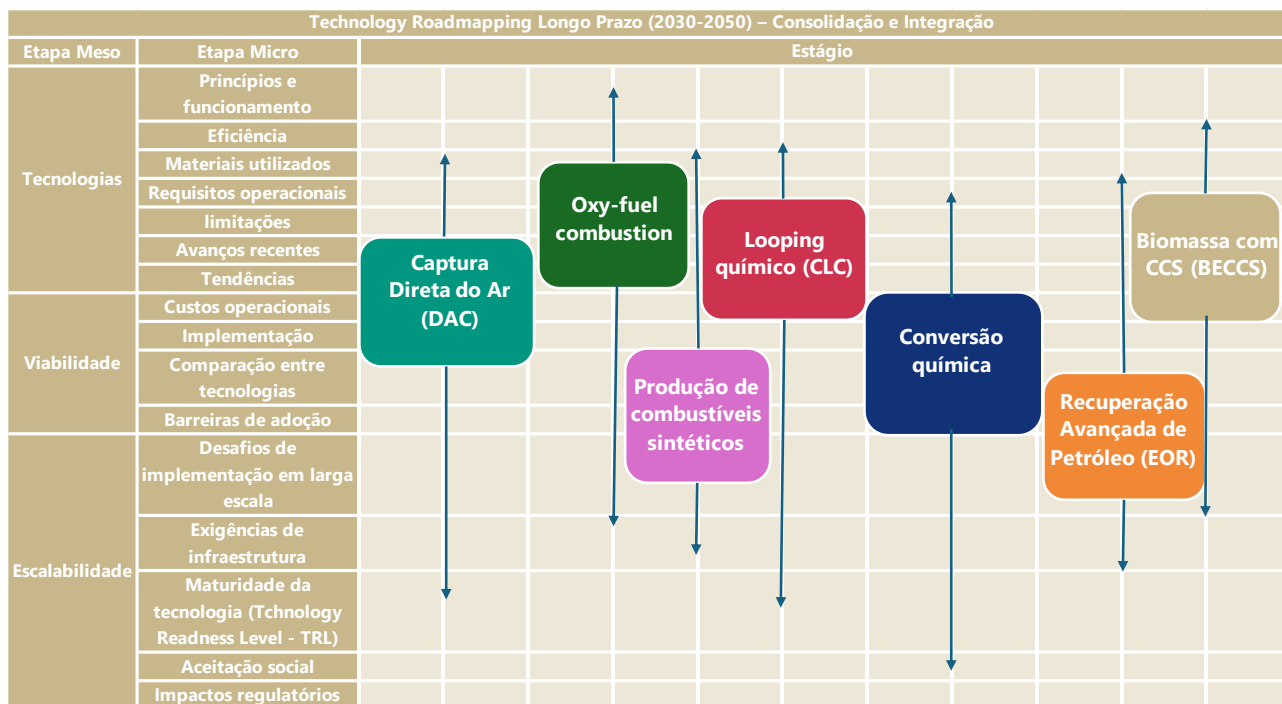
Technology Roadmapping Longo Prazo (2030-2050) – Consolidação e Integração

| Etapa Meso | Etapa Micro | Estágio |
|---|---|---|
| Tecnologias | Princípios e funcionamento | |
| | Eficiência | |
| | Materiais utilizados | |
| | Requisitos operacionais | |
| | limitações | |
| | Avanços recentes | |
| | Tendências | |
| Viabilidade | Custos operacionais | |
| | Implementação | |
| | Comparação entre tecnologias | |
| | Barreiras de adoção | |
| Escalabilidade | Desafios de implementação em larga escala | |
| | Exigências de infraestrutura | |
| | Maturidade da tecnologia (Tchnology Readness Level - TRL) | |
| | Aceitação social | |
| | Impactos regulatórios | |

Captura Direta do Ar (DAC)

Oxy-fuel combustion

Produção de combustíveis sintéticos

Looping químico (CLC)

Conversão química

Recuperação Avançada de Petróleo (EOR)

Biomassa com CCS (BECCS)